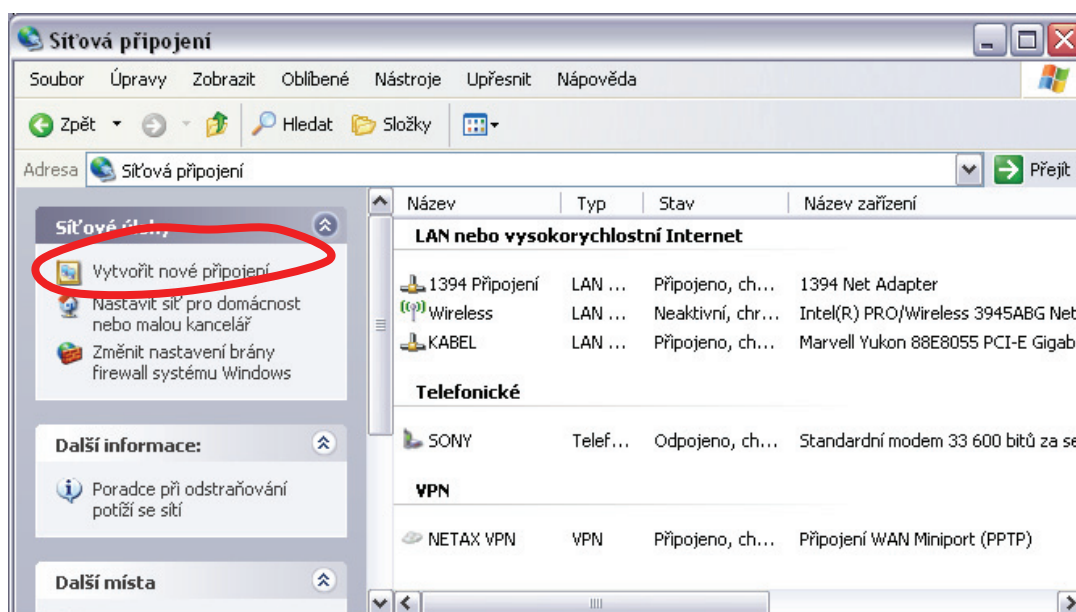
Síťová připojení

Soubor Úpravy Zobrazit Oblíbené Nástroje Upřesnit Nápověda

Zpět Hledat Složky

Adresa Síťová připojení Přejít

Síťové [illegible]

Vytvořit nové připojení

Nastavit síť pro domácnost nebo malou kancelář

Změnit nastavení brány firewall systému Windows

Další informace:

Poradce při odstraňování potíží se sítí

Další místa

| Název | Typ | Stav | Název zařízení |
|---|---|---|---|
| **LAN nebo vysokorychlostní Internet** | | | |
| 1394 Připojení | LAN ... | Připojeno, ch... | 1394 Net Adapter |
| Wireless | LAN ... | Neaktivní, chr... | Intel(R) PRO/Wireless 3945ABG Net |
| KABEL | LAN ... | Připojeno, ch... | Marvell Yukon 88E8055 PCI-E Gigab |
| **Telefonické** | | | |
| SONY | Telef... | Odpojeno, ch... | Standardní modem 33 600 bitů za se |
| **VPN** | | | |
| NETAX VPN | VPN | Připojeno, ch... | Připojení WAN Miniport (PPTP) |